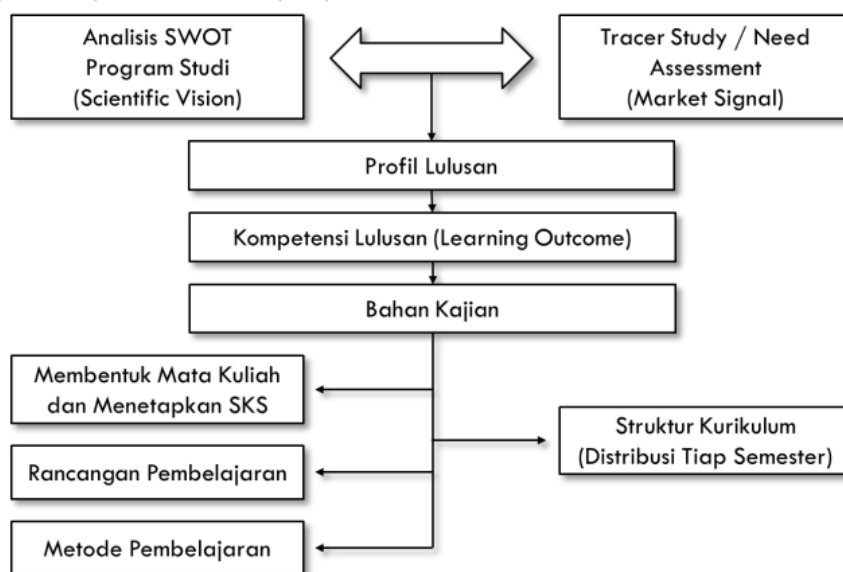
Analisis SWOT Program Studi (Scientific Vision)

Tracer Study / Need Assessment (Market Signal)

Profil Lulusan

Kompetensi Lulusan (Learning Outcome)

Bahan Kajian

Membentuk Mata Kuliah dan Menetapkan SKS

Struktur Kurikulum (Distribusi Tiap Semester)

Rancangan Pembelajaran

Metode Pembelajaran